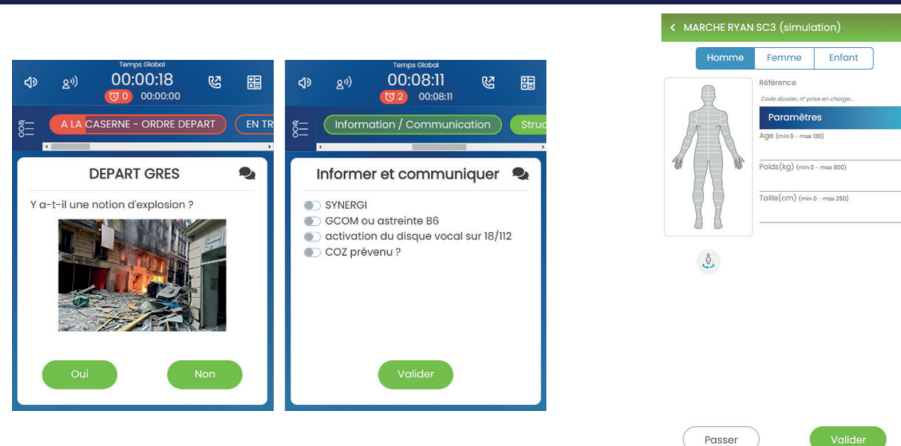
Temps Global
00:00:18
0 00:00:00

A LA CASERNE - ORDRE DEPART
EN TR

DEPART GRES

Y a-t-il une notion d'explosion ?

Oui
Non

Temps Global
00:08:11
2 00:08:11

Information / Communication
Struc

Informer et communiquer

SYNERGI
GCOM ou astreinte B6
activation du disque vocal sur 18/112
COZ prévenu ?

Valider

MARCHE RYAN SC3 (simulation)

Homme
Femme
Enfant

Référence
Code dossier, n° prise en charge...

Paramètres
Age (min 0 - max 130)
Poids(kg) (min 0 - max 600)
Taille(cm) (min 0 - max 250)

Passer
Valider